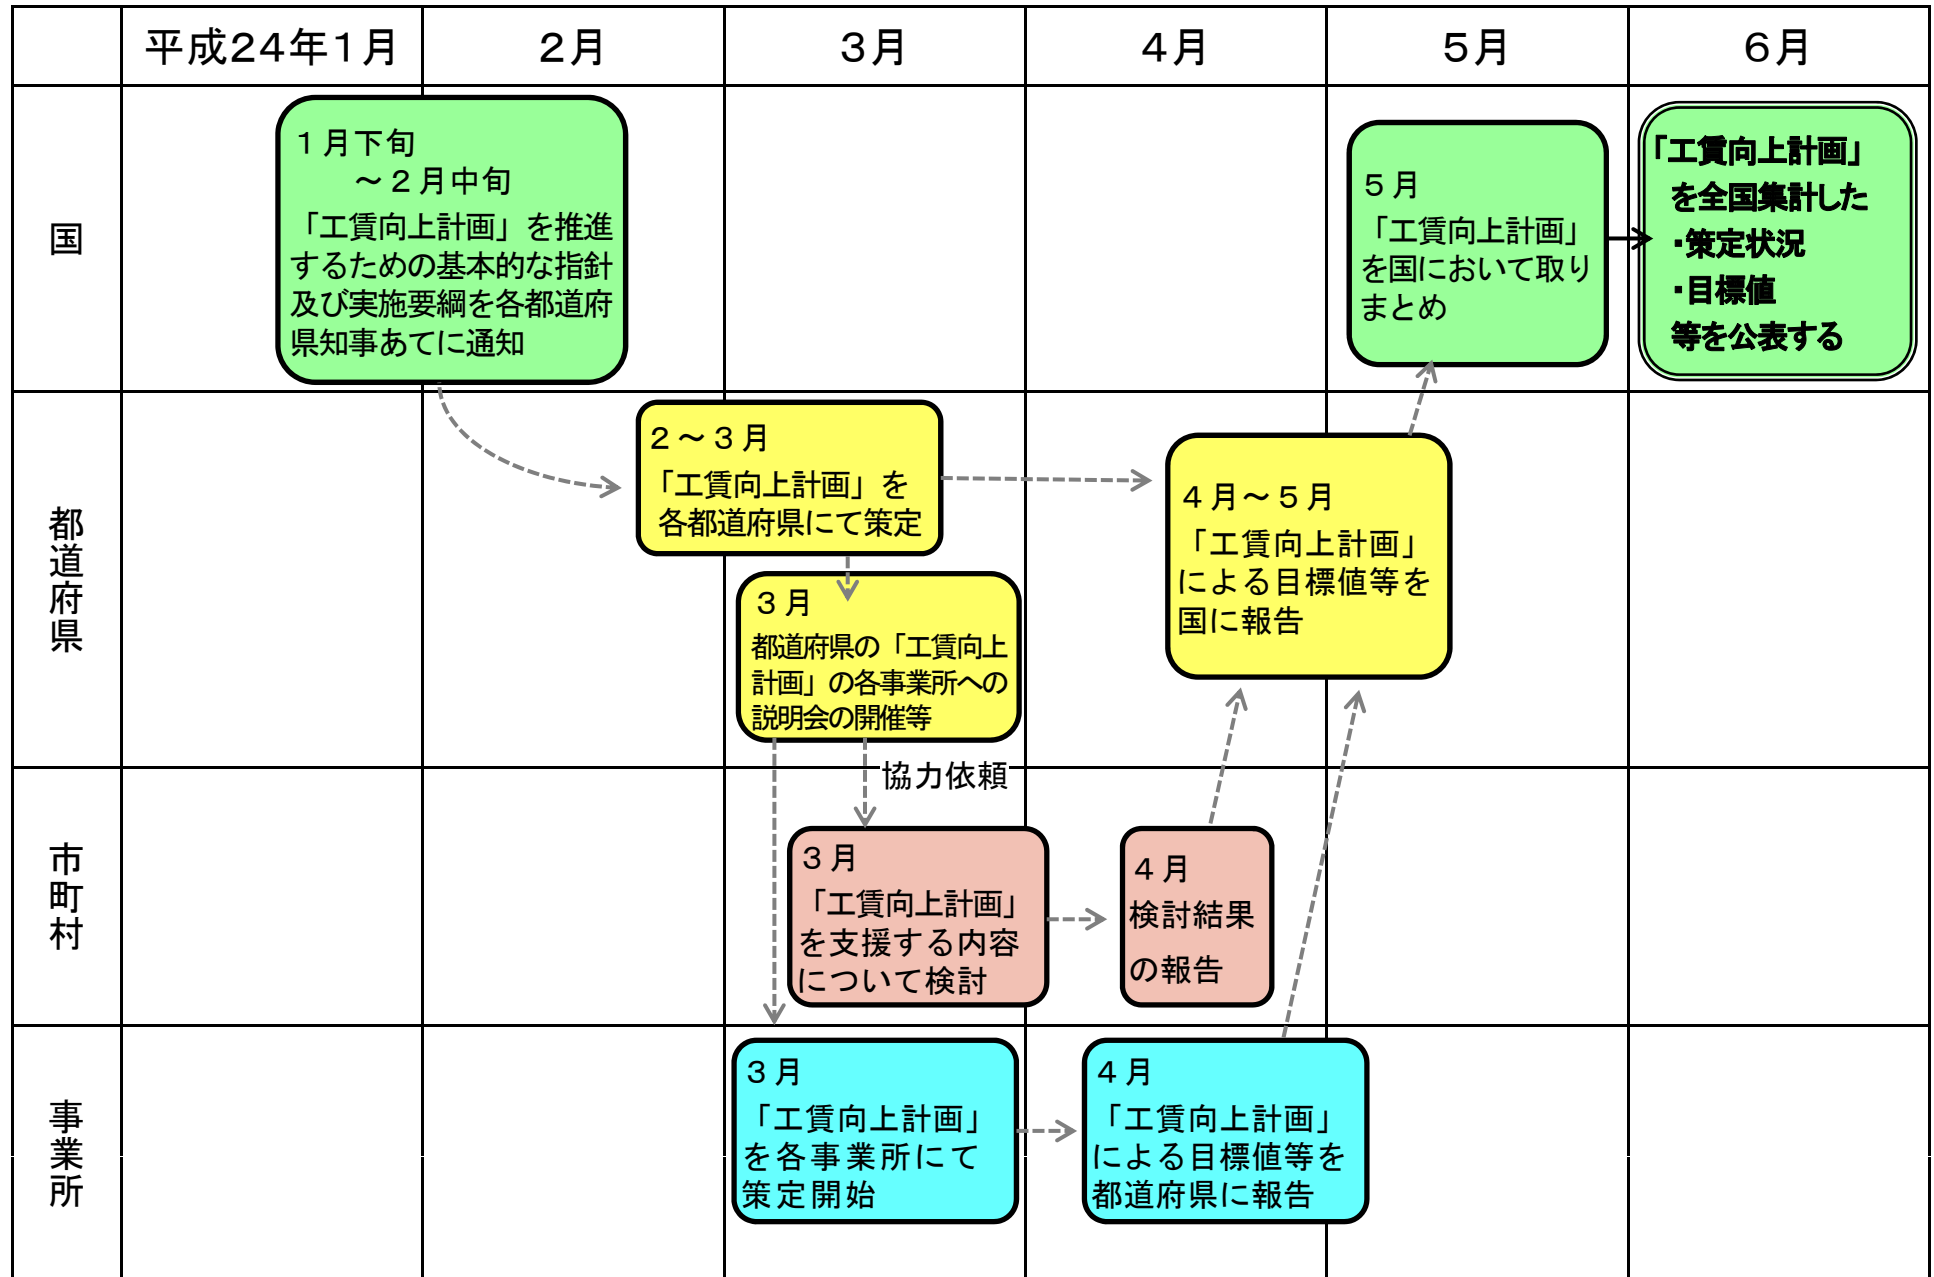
| | 平成24年1月 | 2月 | 3月 | 4月 | 5月 | 6月 |
|---|---|---|---|---|---|---|
| 国 | １月下旬 ～２月中旬 「工賃向上計画」を推進するための基本的な指針及び実施要綱を各都道府県知事あてに通知 | | | | ５月 「工賃向上計画」を国において取りまとめ | 「工賃向上計画」を全国集計した ・策定状況 ・目標値 等を公表する |
| 都道府県 | | | ２～３月 「工賃向上計画」を各都道府県にて策定 | | ４月～５月 「工賃向上計画」による目標値等を国に報告 | |
| | | | ３月 都道府県の「工賃向上計画」の各事業所への説明会の開催等 | | | |
| 市町村 | | | 協力依頼 ３月 「工賃向上計画」を支援する内容について検討 | ４月 検討結果の報告 | | |
| 事業所 | | | ３月 「工賃向上計画」を各事業所にて策定開始 | ４月 「工賃向上計画」による目標値等を都道府県に報告 | | |